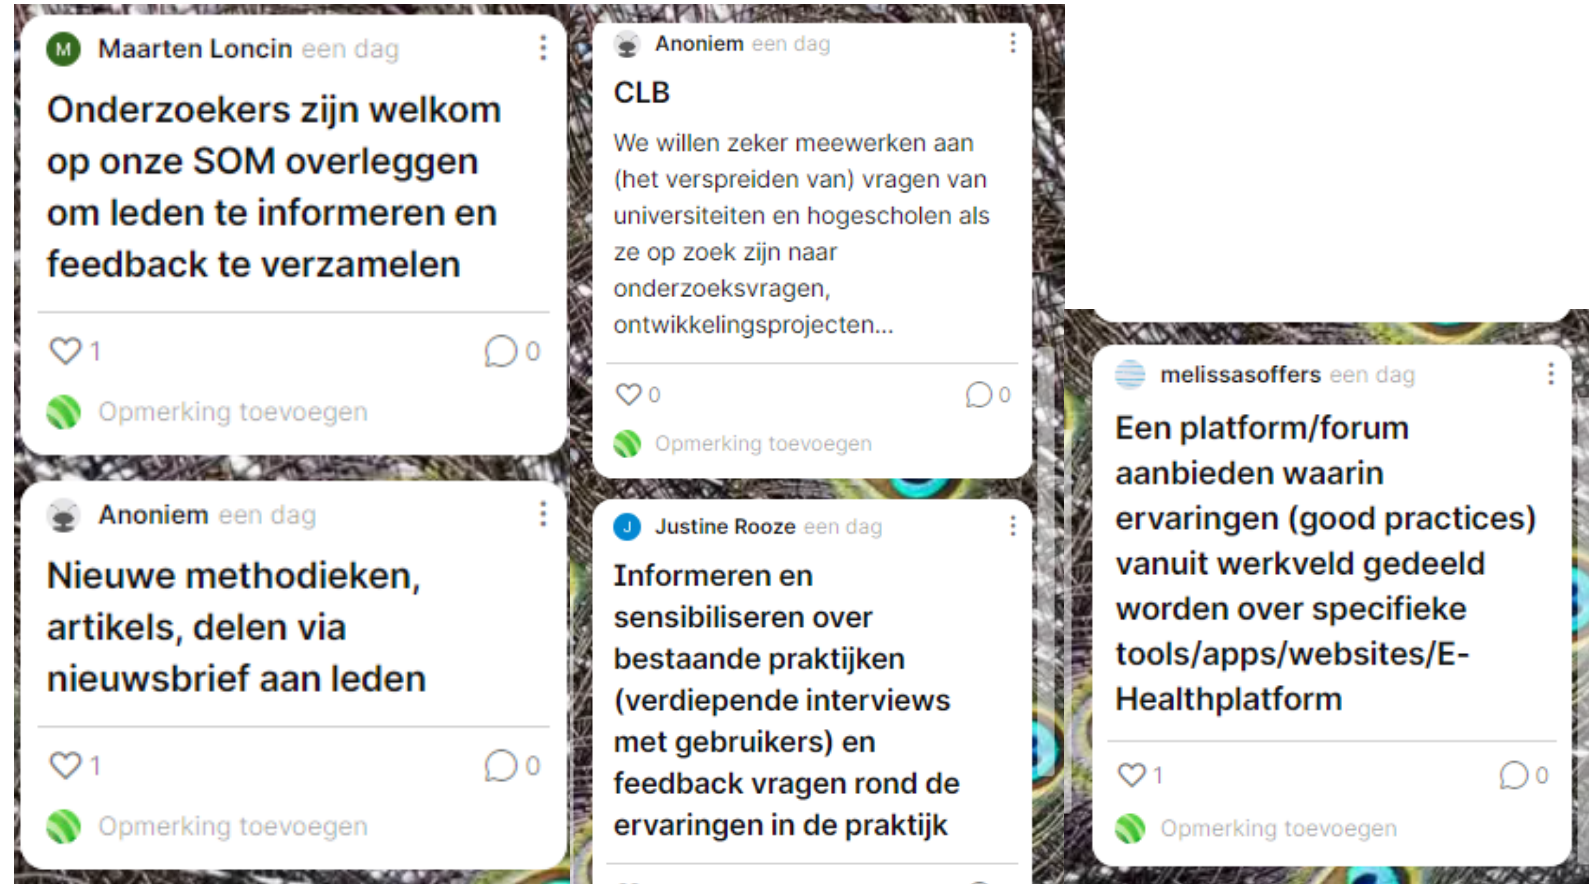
M Maarten Loncin een dag

Onderzoekers zijn welkom op onze SOM overleggen om leden te informeren en feedback te verzamelen

1

0

Opmerking toevoegen

Anoniem een dag

Nieuwe methodieken, artikels, delen via nieuwsbrief aan leden

1

0

Opmerking toevoegen

Anoniem een dag

CLB

We willen zeker meewerken aan (het verspreiden van) vragen van universiteiten en hogescholen als ze op zoek zijn naar onderzoeksvragen, ontwikkelingsprojecten...

0

0

Opmerking toevoegen

J Justine Rooze een dag

Informeren en sensibiliseren over bestaande praktijken (verdiepende interviews met gebruikers) en feedback vragen rond de ervaringen in de praktijk

melissasoffers een dag

Een platform/forum aanbieden waarin ervaringen (good practices) vanuit werkveld gedeeld worden over specifieke tools/apps/websites/E-Healthplatform

1

0

Opmerking toevoegen